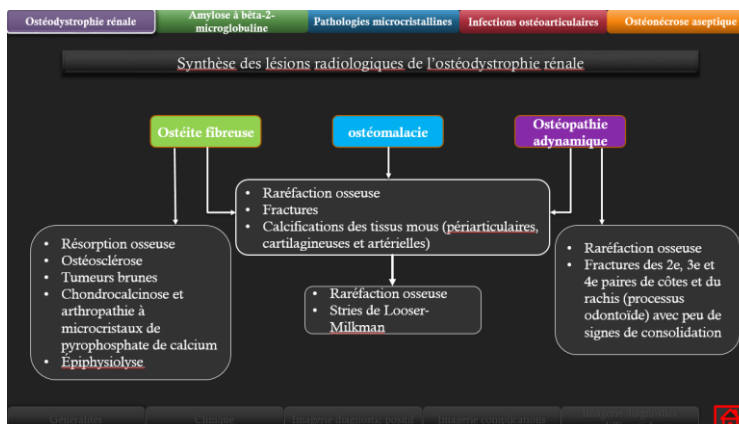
Ostéodystrophie rénale | Amylose à bêta-2-microglobuline | Pathologies microcristallines | Infections ostéoarticulaires | Ostéonécrose aseptique

Synthèse des lésions radiologiques de l'ostéodystrophie rénale

Ostéite fibreuse

ostéomalacie

Ostéopathie adynamique

- Raréfaction osseuse
- Fractures
- Calcifications des tissus mous (périarticulaires, cartilagineuses et artérielles)

- Résorption osseuse
- Ostéosclérose
- Tumeurs brunes
- Chondrocalcinose et arthropathie à microcristaux de pyrophosphate de calcium
- Épiphysiolyse

- Raréfaction osseuse
- Stries de Looser-Milkman

- Raréfaction osseuse
- Fractures des 2e, 3e et 4e paires de côtes et du rachis (processus odontoïde) avec peu de signes de consolidation

Généralités | Clinique | Imagerie diagnostic positif | Imagerie complications | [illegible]